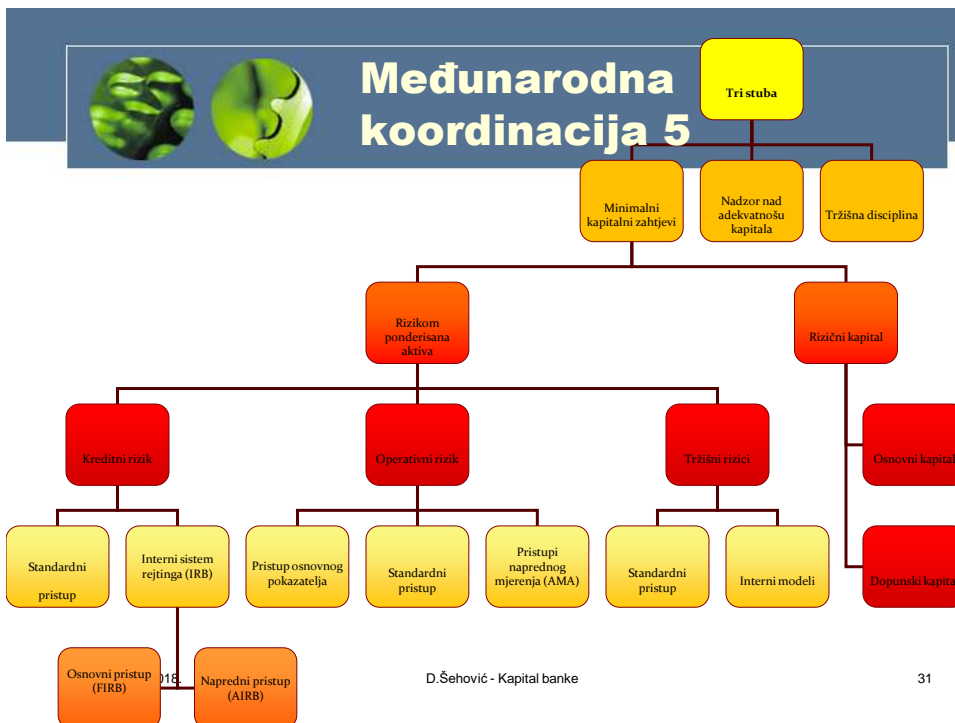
Međunarodna koordinacija 5

Tri stuba

Minimalni kapitalni zahtjevi

Nadzor nad adekvatnošu kapitala

Tržišna disciplina

Rizikom ponderisana aktiva

Rizični kapital

Kreditni rizik

Operativni rizik

Tržišni rizici

Osnovni kapital

Dopunski kapital

Standardni pristup

Interni sistem rejtinga (IRB)

Pristup osnovnog pokazatelja

Standardni pristup

Pristupi naprednog mjerenja (AMA)

Standardni pristup

Interni modeli

Osnovni pristup (FIRB)

Napredni pristup (AIRB)

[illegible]018.

D.Šehović - Kapital banke

31